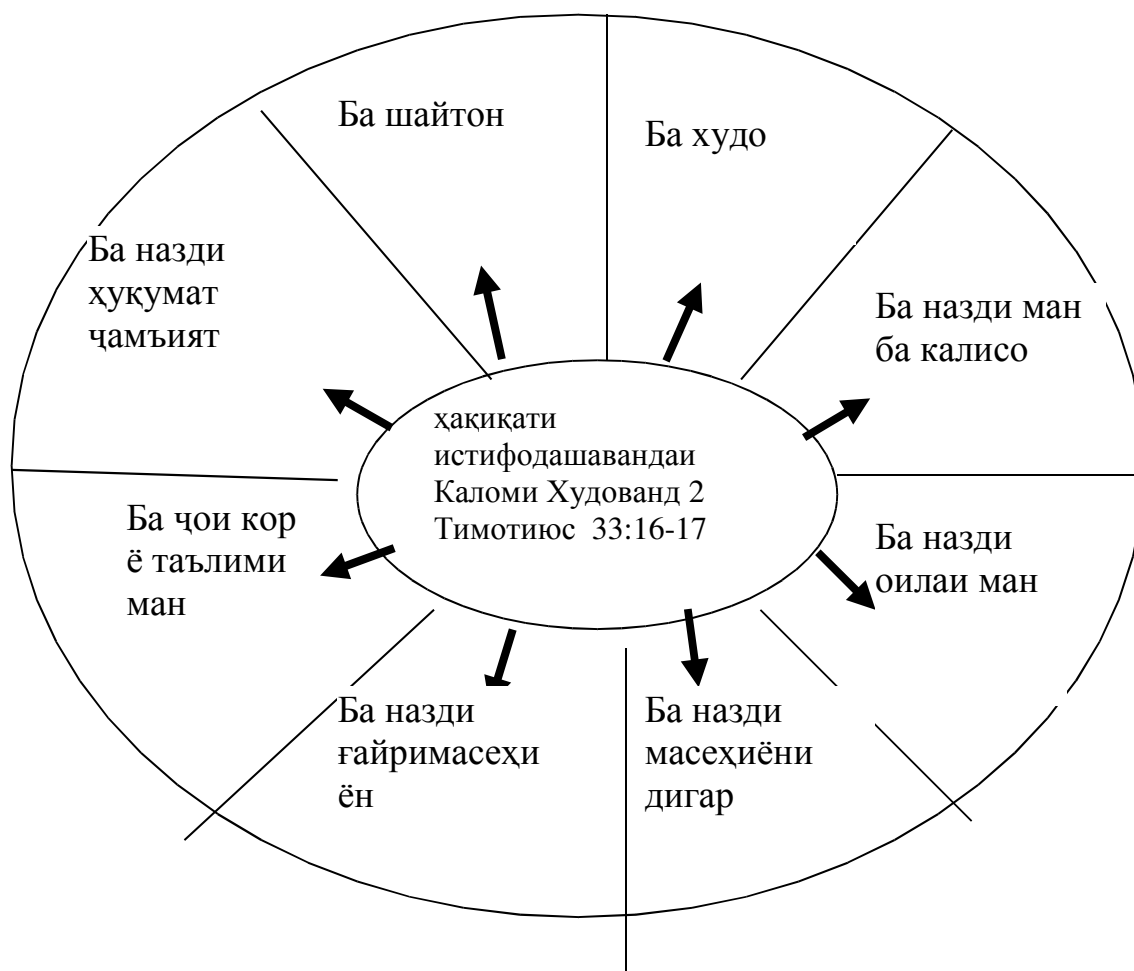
Ба шайтон

Ба худо

Ба назди ҳуқумат ҷамъият

Ба назди ман ба калисо

ҳақиқати истифодашавандаи Каломи Худованд 2 Тимотиюс 33:16-17

Ба ҷои кор ё таълими ман

Ба назди оилаи ман

Ба назди ғайримасеҳи ён

Ба назди масеҳиёни дигар